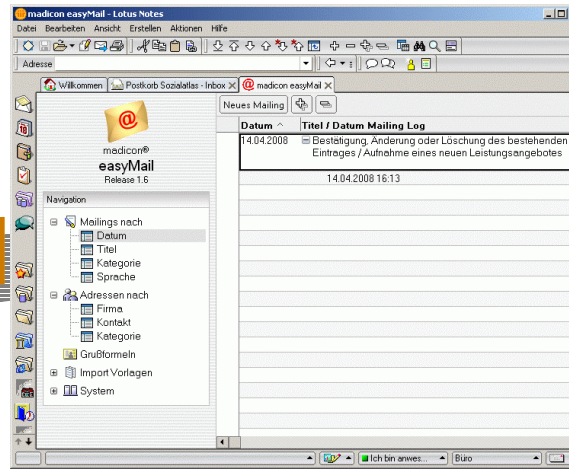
madicon easyMail - Lotus Notes

Datei Bearbeiten Ansicht Erstellen Aktionen Hilfe

Adresse

Willkommen | Postkorb Sozialatlas - Inbox | madicon easyMail

madicon®
easyMail
Release 1.6

Navigation

Mailings nach
Datum
Titel
Kategorie
Sprache

Adressen nach
Firma
Kontakt
Kategorie

Grußformeln

Import Vorlagen

System

Neues Mailing

| Datum ^ | Titel / Datum Mailing Log |
|---|---|
| 14.04.2008 | Bestätigung, Änderung oder Löschung des bestehenden Eintrages / Aufnahme eines neuen Leistungsangebotes |
| | 14.04.2008 16:13 |

Ich bin anwes... Büro